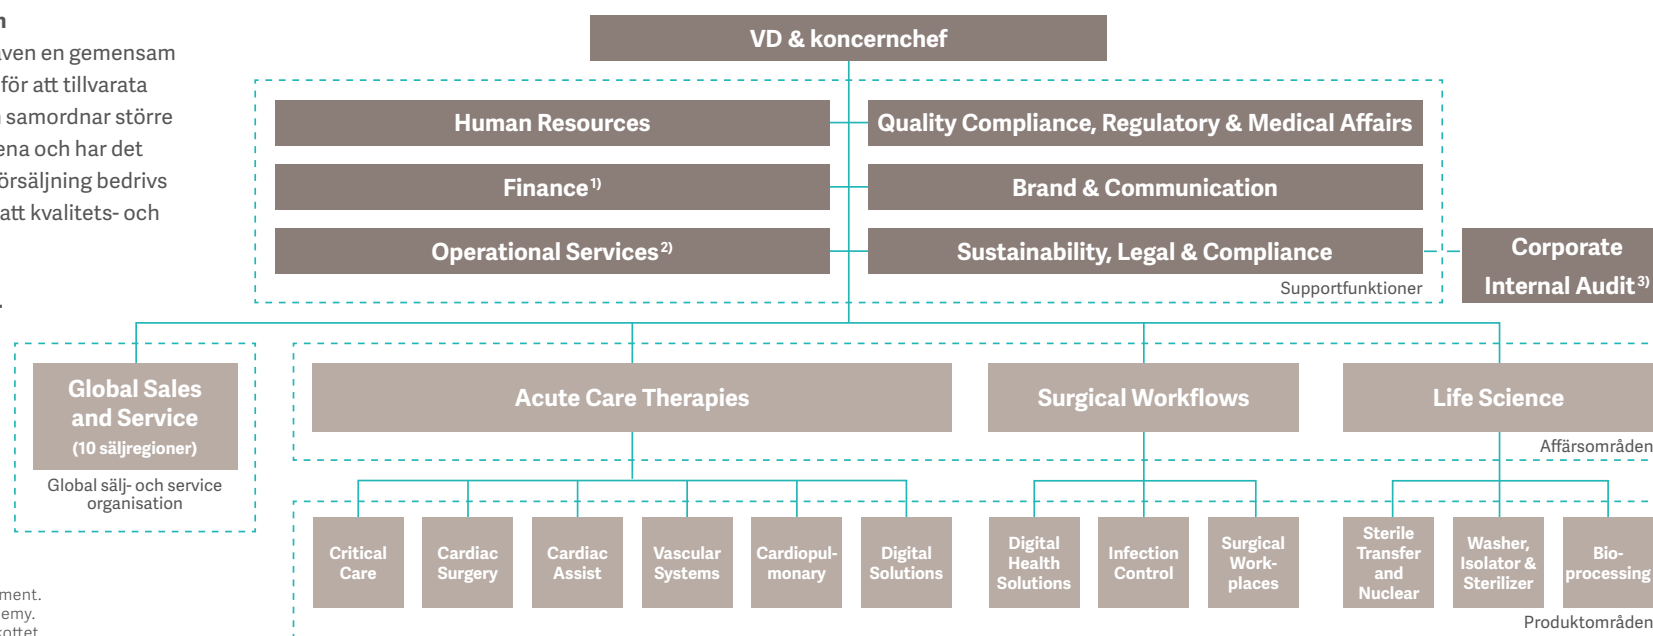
n
ven en gemensam
för att tillvarata
samordnar större
ena och har det
örsäljning bedrivs
att kvalitets- och

VD & koncernchef

Human Resources

Quality Compliance, Regulatory & Medical Affairs

Finance$^{1)}$

Brand & Communication

Operational Services$^{2)}$

Sustainability, Legal & Compliance

Supportfunktioner

Corporate Internal Audit$^{3)}$

Global Sales and Service (10 säljregioner)

Global sälj- och service organisation

Acute Care Therapies

Surgical Workflows

Life Science

Affärsområden

Critical Care

Cardiac Surgery

Cardiac Assist

Vascular Systems

Cardiopulmonary

Digital Solutions

Digital Health Solutions

Infection Control

Surgical Workplaces

Sterile Transfer and Nuclear

Washer, Isolator & Sterilizer

Bioprocessing

Produktområden

ment.
emy.
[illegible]